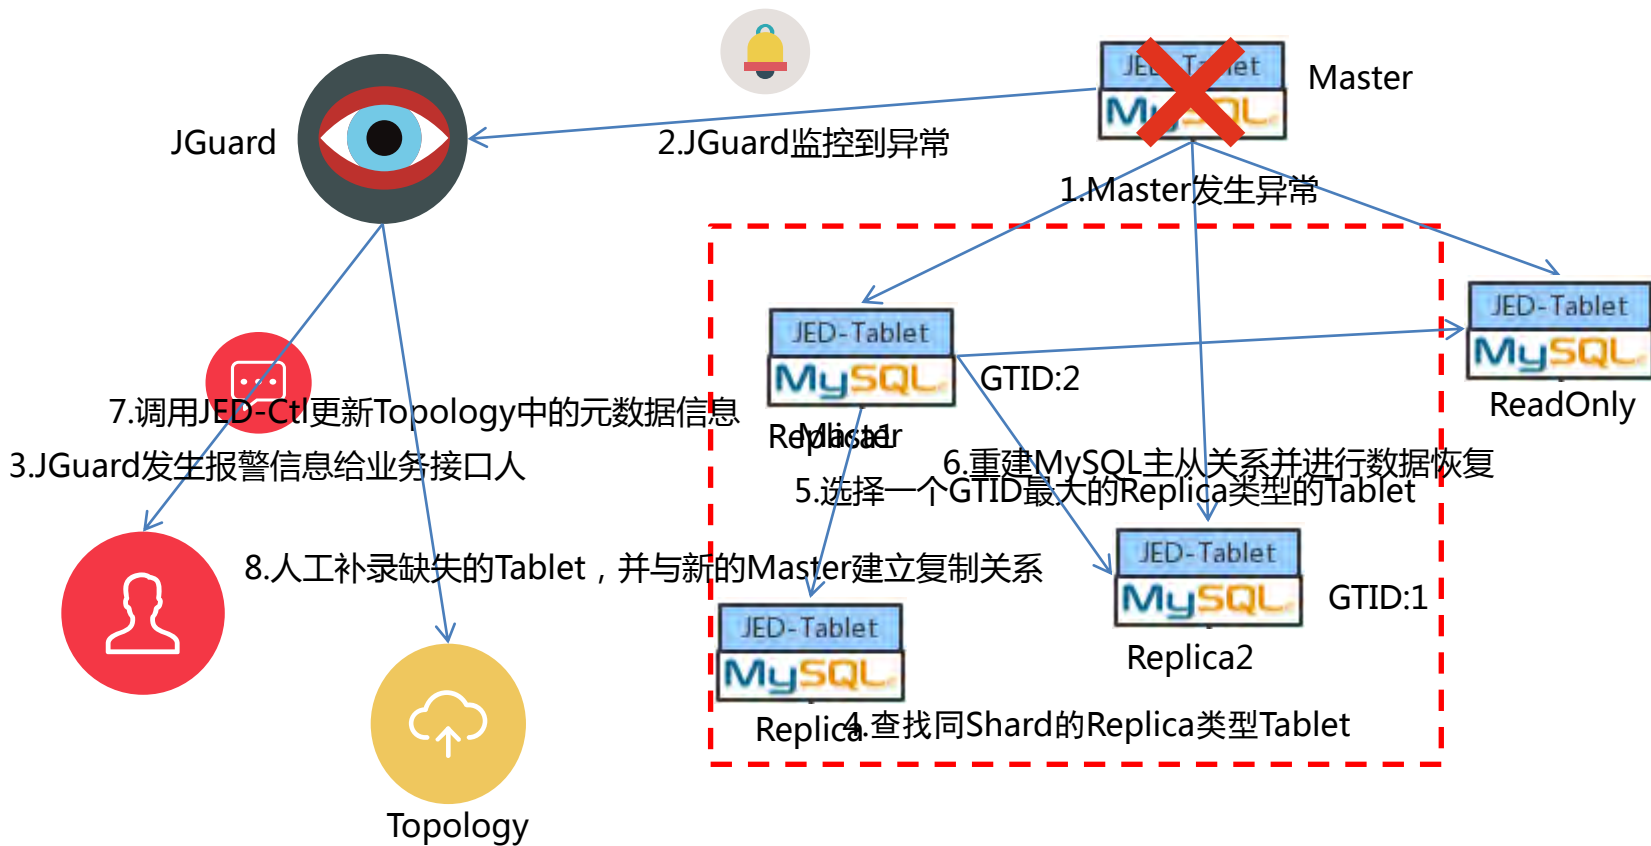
JGuard

2.JGuard监控到异常

JED-Tablet
MySQL
Master

1.Master发生异常

JED-Tablet
MySQL
Replica1
Master

GTID:2

JED-Tablet
MySQL
ReadOnly

7.调用JED-Ctl更新Topology中的元数据信息

3.JGuard发生报警信息给业务接口人

6.重建MySQL主从关系并进行数据恢复

5.选择一个GTID最大的Replica类型的Tablet

8.人工补录缺失的Tablet，并与新的Master建立复制关系

JED-Tablet
MySQL
Replica2

GTID:1

JED-Tablet
MySQL
Replica

4.查找同Shard的Replica类型Tablet

Topology